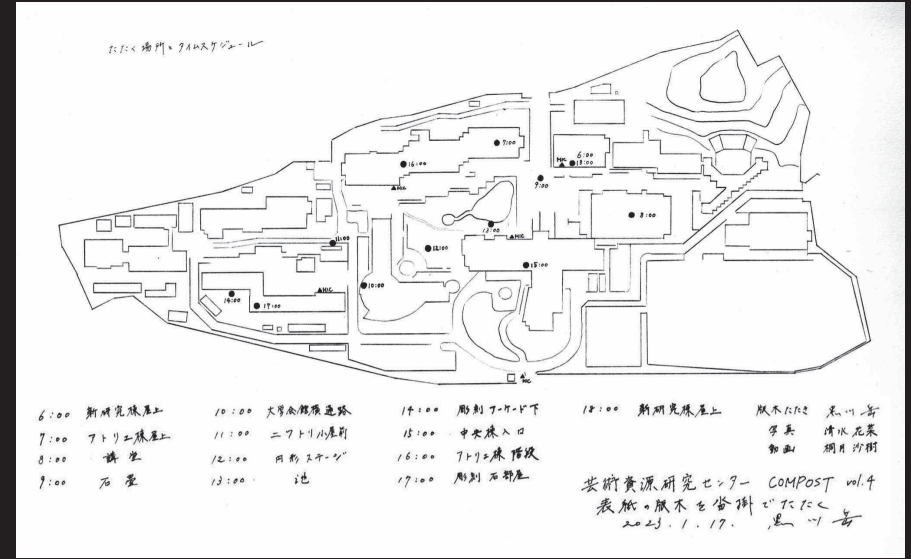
たたく場所とタイムスケジュール

7:00

6:00
13:00

MIC

16:00

9:00

MIC

8:00

13:00

MIC

11:00

12:00

15:00

10:00

MIC

14:00

17:00

MIC

6:00 新研究棟屋上
7:00 アトリエ棟屋上
8:00 講堂
9:00 石堂

10:00 大学会館横通路
11:00 ニワトリ小屋前
12:00 円形ステージ
13:00 池

14:00 彫刻アーケード下
15:00 中央棟入口
16:00 アトリエ棟階段
17:00 彫刻石部屋

18:00 新研究棟屋上

版木たたき 黒川岳
写真 清水花菜
動画 桐月沙樹

芸術資源研究センター COMPOST vol.4
表紙の版木を当番でたたく
2023.1.17. 黒川岳